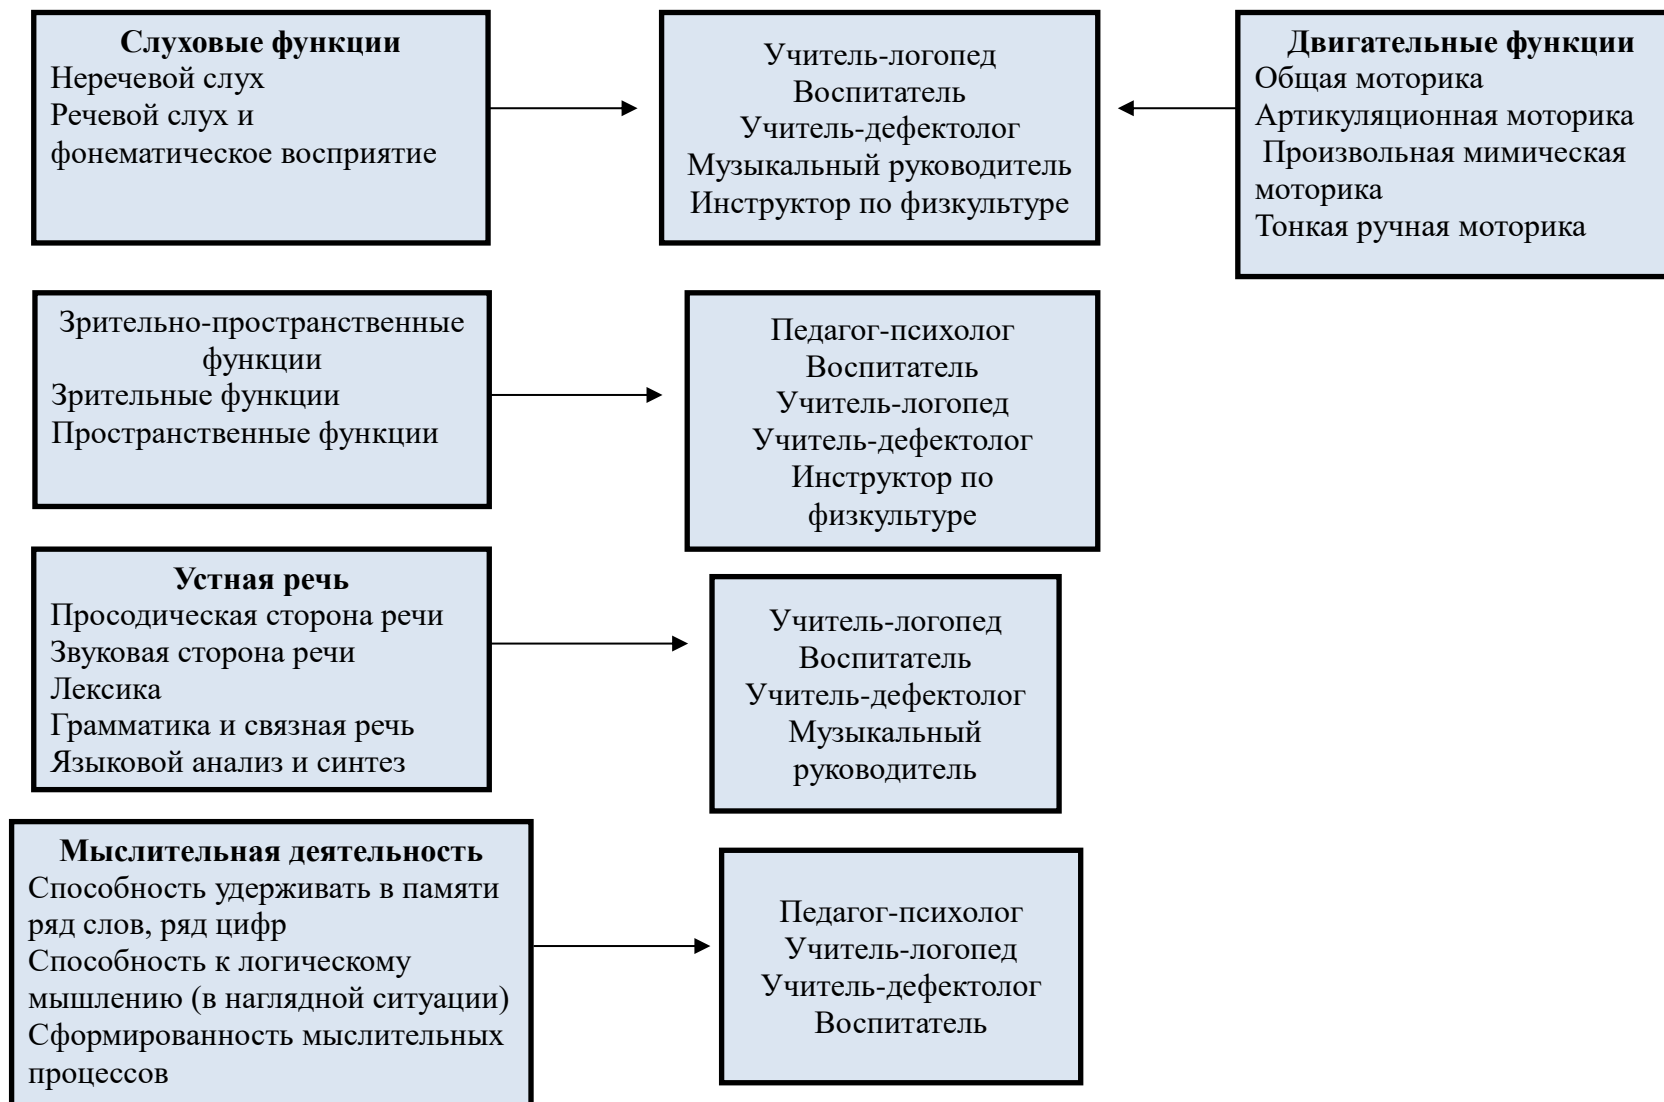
Слуховые функции
Неречевой слух
Речевой слух и фонематическое восприятие

Учитель-логопед
Воспитатель
Учитель-дефектолог
Музыкальный руководитель
Инструктор по физкультуре

Двигательные функции
Общая моторика
Артикуляционная моторика
Произвольная мимическая моторика
Тонкая ручная моторика

Зрительно-пространственные функции
Зрительные функции
Пространственные функции

Педагог-психолог
Воспитатель
Учитель-логопед
Учитель-дефектолог
Инструктор по физкультуре

Устная речь
Просодическая сторона речи
Звуковая сторона речи
Лексика
Грамматика и связная речь
Языковой анализ и синтез

Учитель-логопед
Воспитатель
Учитель-дефектолог
Музыкальный руководитель

Мыслительная деятельность
Способность удерживать в памяти ряд слов, ряд цифр
Способность к логическому мышлению (в наглядной ситуации)
Сформированность мыслительных процессов

Педагог-психолог
Учитель-логопед
Учитель-дефектолог
Воспитатель